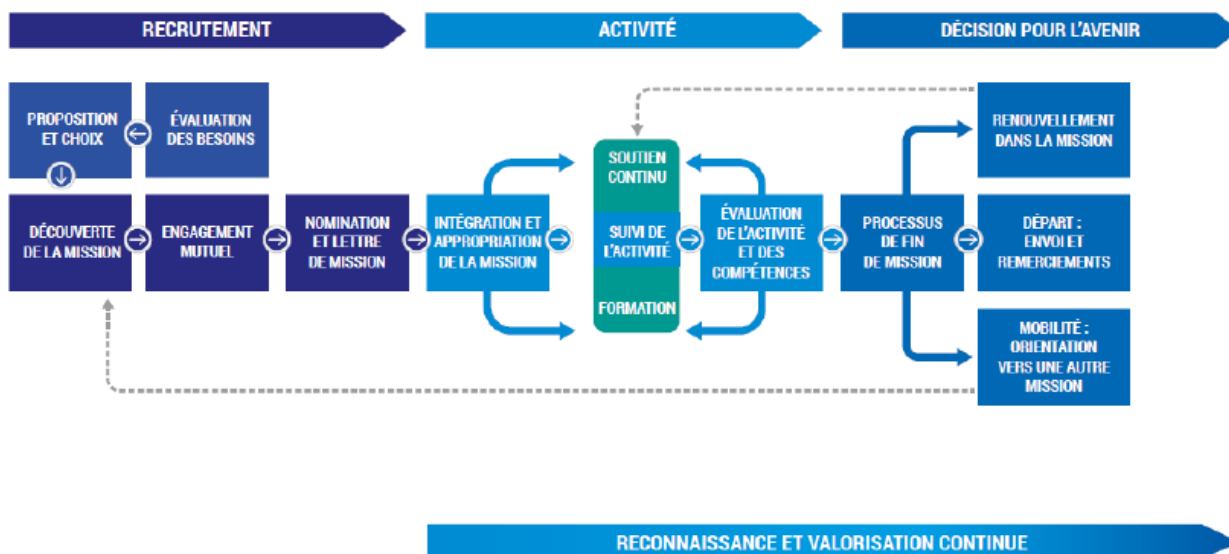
RECRUTEMENT

ACTIVITÉ

DÉCISION POUR L'AVENIR

PROPOSITION ET CHOIX

ÉVALUATION DES BESOINS

DÉCOUVERTE DE LA MISSION

ENGAGEMENT MUTUEL

NOMINATION ET LETTRE DE MISSION

INTÉGRATION ET APPROPRIATION DE LA MISSION

SOUTIEN CONTINU

SUIVI DE L'ACTIVITÉ

FORMATION

ÉVALUATION DE L'ACTIVITÉ ET DES COMPÉTENCES

PROCESSUS DE FIN DE MISSION

RENOUVELLEMENT DANS LA MISSION

DÉPART : ENVOI ET REMERCIEMENTS

MOBILITÉ : ORIENTATION VERS UNE AUTRE MISSION

RECONNAISSANCE ET VALORISATION CONTINUE